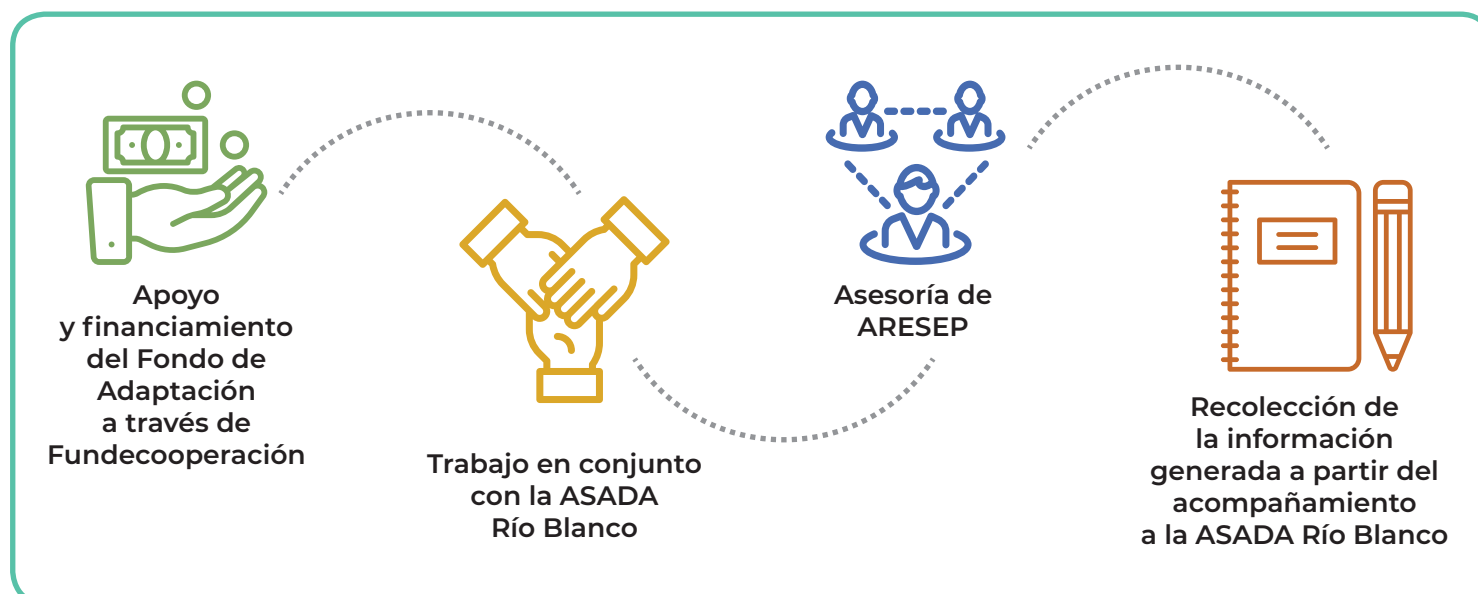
Apoyo y financiamiento del Fondo de Adaptación a través de Fundecooperación

Trabajo en conjunto con la ASADA Río Blanco

Asesoría de ARESEP

Recolección de la información generada a partir del acompañamiento a la ASADA Río Blanco